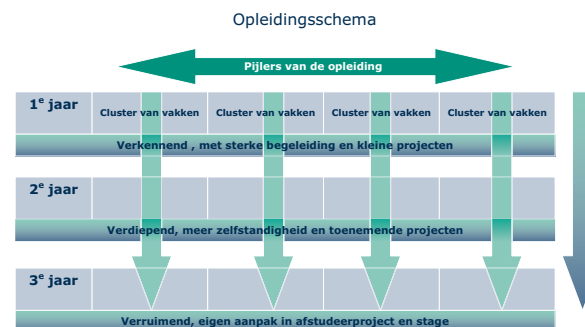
Opleidingsschema

Pijlers van de opleiding

$1^e$ jaar

Cluster van vakken

Cluster van vakken

Cluster van vakken

Cluster van vakken

Verkennend , met sterke begeleiding en kleine projecten

$2^e$ jaar

Verdiepend, meer zelfstandigheid en toenemende projecten

$3^e$ jaar

Verruimend, eigen aanpak in afstudeerproject en stage